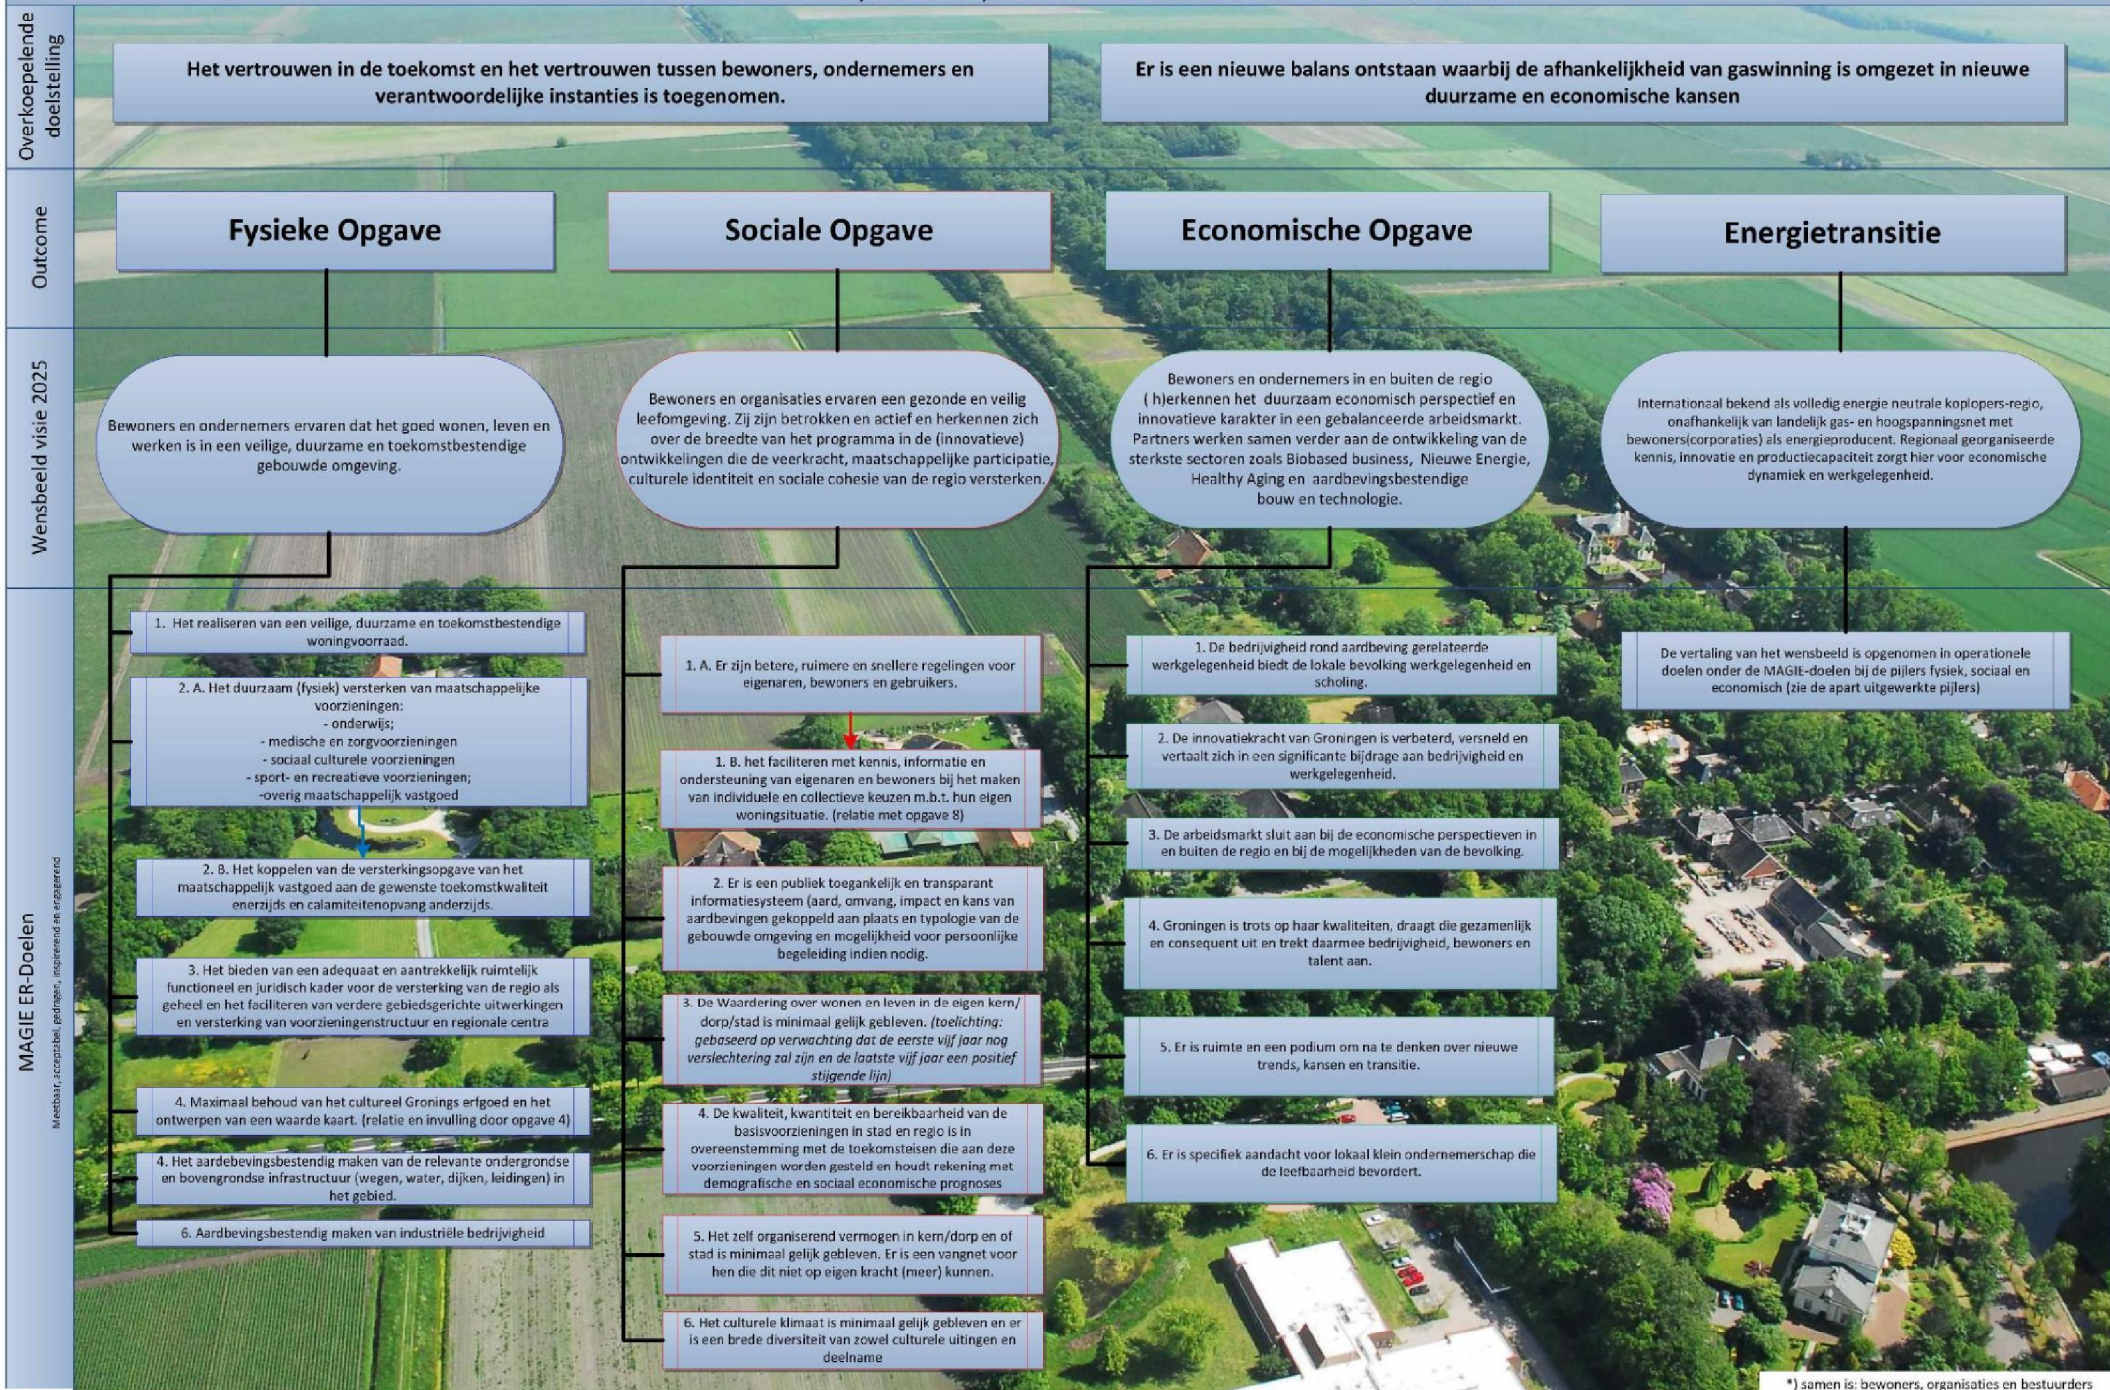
Overkoepelende doelstelling

Het vertrouwen in de toekomst en het vertrouwen tussen bewoners, ondernemers en verantwoordelijke instanties is toegenomen.

Er is een nieuwe balans ontstaan waarbij de afhankelijkheid van gaswinning is omgezet in nieuwe duurzame en economische kansen

Outcome

Fysieke Opgave

Sociale Opgave

Economische Opgave

Energietransitie

Wensbeeld visie 2025

Bewoners en ondernemers ervaren dat het goed wonen, leven en werken is in een veilige, duurzame en toekomstbestendige gebouwde omgeving.

Bewoners en organisaties ervaren een gezonde en veilig leefomgeving. Zij zijn betrokken en actief en herkennen zich over de breedte van het programma in de (innovatieve) ontwikkelingen die de veerkracht, maatschappelijke participatie, culturele identiteit en sociale cohesie van de regio versterken.

Bewoners en ondernemers in en buiten de regio ( h)erkennen het duurzaam economisch perspectief en innovatieve karakter in een gebalanceerde arbeidsmarkt. Partners werken samen verder aan de ontwikkeling van de sterkste sectoren zoals Biobased business, Nieuwe Energie, Healthy Aging en aardbevingsbestendige bouw en technologie.

Internationaal bekend als volledig energie neutrale koplopers-regio, onafhankelijk van landelijk gas- en hoogspanningsnet met bewoners(corporaties) als energieproducent. Regionaal georganiseerde kennis, innovatie en productiecapaciteit zorgt hier voor economische dynamiek en werkgelegenheid.

MAGIE ER-Doelen

Meetbaar, acceptabel, gedragen, inspirerend en engagerend

1. Het realiseren van een veilige, duurzame en toekomstbestendige woningvoorraad.

2. A. Het duurzaam (fysiek) versterken van maatschappelijke voorzieningen:
- onderwijs;
- medische en zorgvoorzieningen
- sociaal culturele voorzieningen
- sport- en recreatieve voorzieningen;
-overig maatschappelijk vastgoed

2. B. Het koppelen van de versterkingsopgave van het maatschappelijk vastgoed aan de gewenste toekomstkwaliteit enerzijds en calamiteitenopvang anderzijds.

3. Het bieden van een adequaat en aantrekkelijk ruimtelijk functioneel en juridisch kader voor de versterking van de regio als geheel en het faciliteren van verdere gebiedsgerichte uitwerkingen en versterking van voorzieningenstructuur en regionale centra

4. Maximaal behoud van het cultureel Gronings erfgoed en het ontwerpen van een waarde kaart. (relatie en invulling door opgave 4)

4. Het aardbevingsbestendig maken van de relevante ondergrondse en bovengrondse infrastructuur (wegen, water, dijken, leidingen) in het gebied.

6. Aardbevingsbestendig maken van industriële bedrijvigheid

1. A. Er zijn betere, ruimere en snellere regelingen voor eigenaren, bewoners en gebruikers.

1. B. het faciliteren met kennis, informatie en ondersteuning van eigenaren en bewoners bij het maken van individuele en collectieve keuzen m.b.t. hun eigen woningsituatie. (relatie met opgave 8)

2. Er is een publiek toegankelijk en transparant informatiesysteem (aard, omvang, impact en kans van aardbevingen gekoppeld aan plaats en typologie van de gebouwde omgeving en mogelijkheid voor persoonlijke begeleiding indien nodig.

3. De Waardering over wonen en leven in de eigen kern/ dorp/stad is minimaal gelijk gebleven. (toelichting: gebaseerd op verwachting dat de eerste vijf jaar nog verslechtering zal zijn en de laatste vijf jaar een positief stijgende lijn)

4. De kwaliteit, kwantiteit en bereikbaarheid van de basisvoorzieningen in stad en regio is in overeenstemming met de toekomsteisen die aan deze voorzieningen worden gesteld en houdt rekening met demografische en sociaal economische prognoses

5. Het zelf organiserend vermogen in kern/dorp en of stad is minimaal gelijk gebleven. Er is een vangnet voor hen die dit niet op eigen kracht (meer) kunnen.

6. Het culturele klimaat is minimaal gelijk gebleven en er is een brede diversiteit van zowel culturele uitingen en deelname

1. De bedrijvigheid rond aardbeving gerelateerde werkgelegenheid biedt de lokale bevolking werkgelegenheid en scholing.

2. De innovatiekracht van Groningen is verbeterd, versneld en vertaalt zich in een significante bijdrage aan bedrijvigheid en werkgelegenheid.

3. De arbeidsmarkt sluit aan bij de economische perspectieven in en buiten de regio en bij de mogelijkheden van de bevolking.

4. Groningen is trots op haar kwaliteiten, draagt die gezamenlijk en consequent uit en trekt daarmee bedrijvigheid, bewoners en talent aan.

5. Er is ruimte en een podium om na te denken over nieuwe trends, kansen en transitie.

6. Er is specifiek aandacht voor lokaal klein ondernemerschap die de leefbaarheid bevordert.

De vertaling van het wensbeeld is opgenomen in operationele doelen onder de MAGIE-doelen bij de pijlers fysiek, sociaal en economisch (zie de apart uitgewerkte pijlers)

*) samen is: bewoners, organisaties en bestuurders